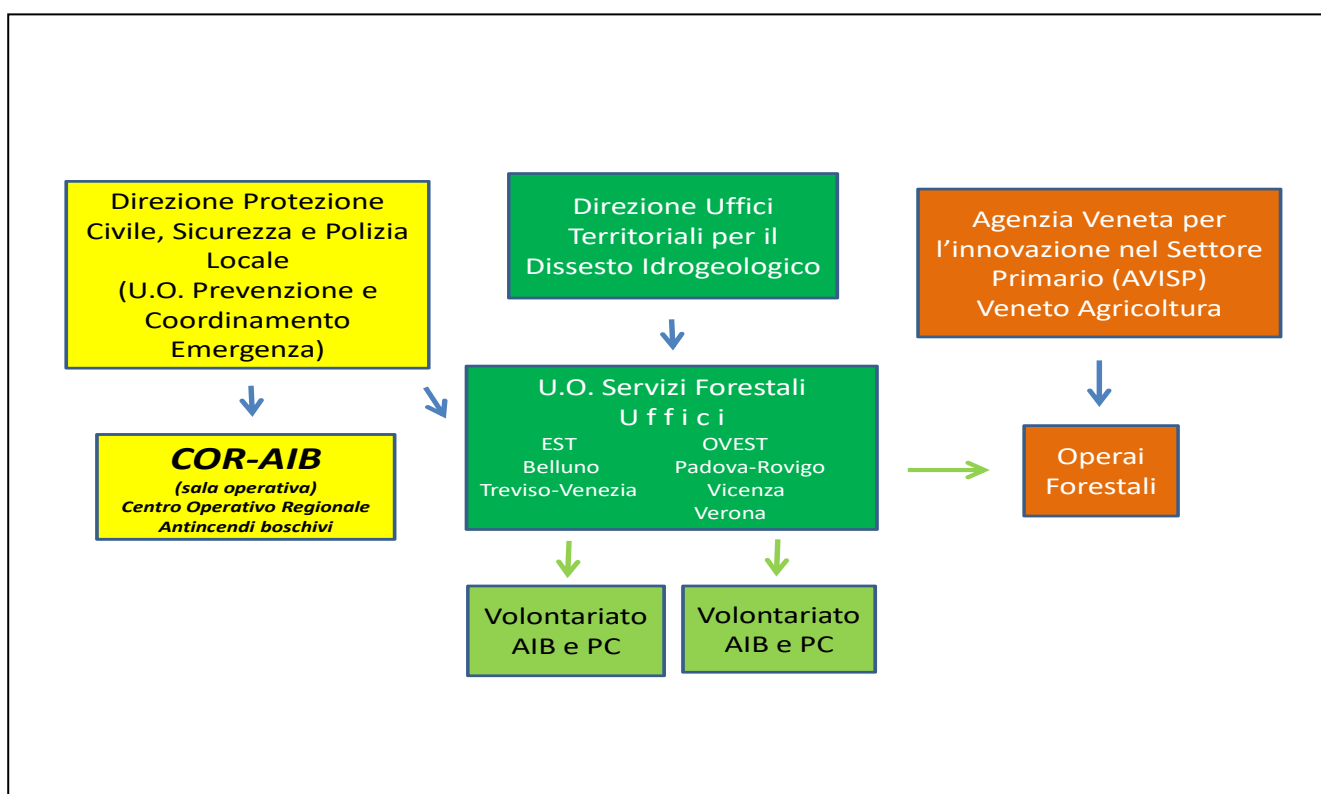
Direzione Protezione Civile, Sicurezza e Polizia Locale
(U.O. Prevenzione e Coordinamento Emergenza)

COR-AIB
(sala operativa)
Centro Operativo Regionale Antincendi boschivi

Direzione Uffici Territoriali per il Dissesto Idrogeologico

U.O. Servizi Forestali
U f f i c i
EST
Belluno
Treviso-Venezia
OVEST
Padova-Rovigo
Vicenza
Verona

Volontariato AIB e PC

Volontariato AIB e PC

Agenzia Veneta per l'innovazione nel Settore Primario (AVISP)
Veneto Agricoltura

Operai Forestali